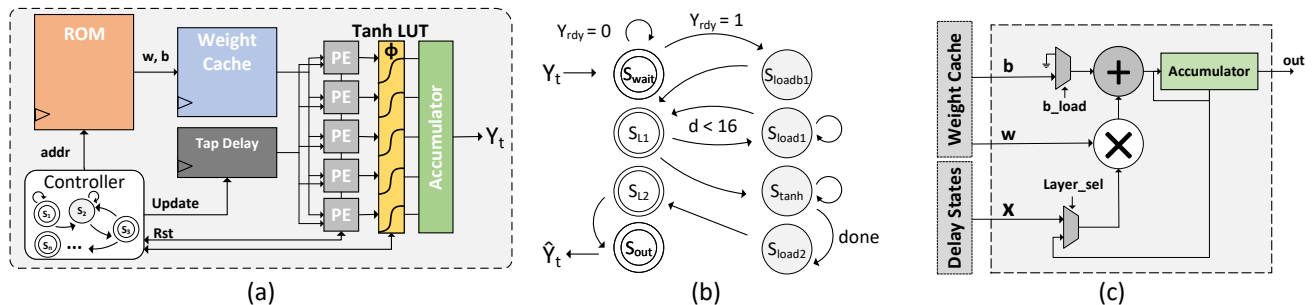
ROM
w, b
Weight Cache
Tanh LUT
Φ
PE
PE
PE
PE
PE
Tap Delay
Accumulator
$Y_t$
addr
Controller
$S_1$
$S_2$
$S_3$
$S_n$
...
Update
Rst

(a)

$Y_{rdy} = 0$
$Y_{rdy} = 1$
$Y_t$
$S_{wait}$
$S_{loadb1}$
$S_{L1}$
d < 16
$S_{load1}$
$S_{L2}$
$S_{tanh}$
$S_{load2}$
done
$\hat{Y}_t$
$S_{out}$

(b)

Weight Cache
Delay States
b
b_load
Accumulator
out
w
Layer_sel
x

(c)